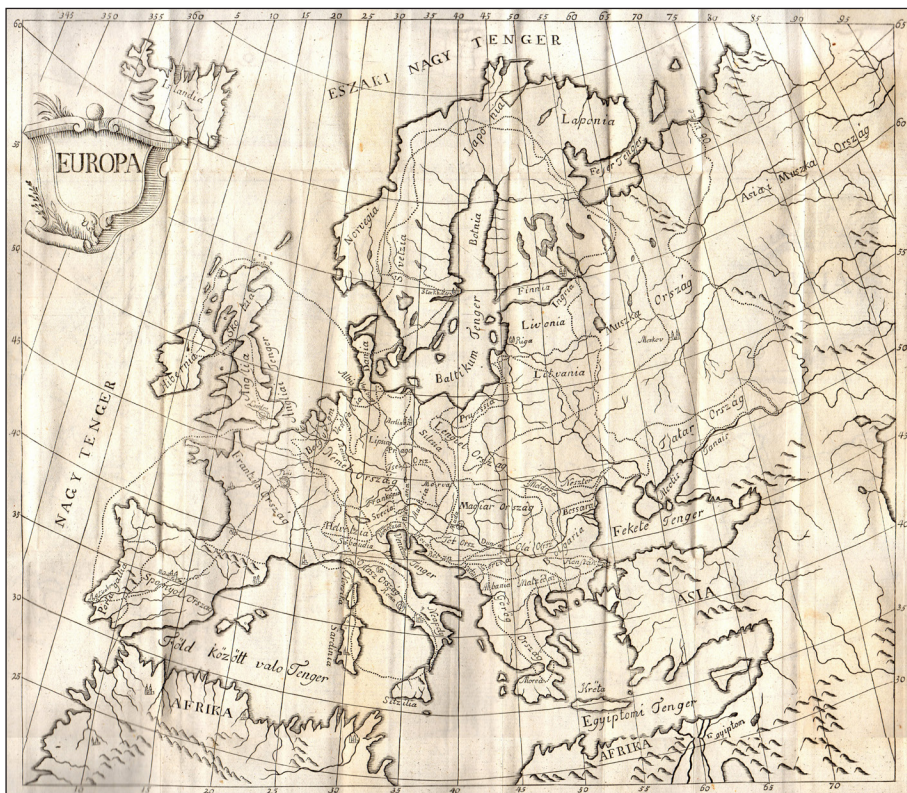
345 350 355 360 5 10 15 20 25 30 35 40 45 50 55 60 65 70 75 80 85 90 95

EUROPA

ÉSZAKI NAGY TENGER

Islandia

Laponia

Laponia

Feier Tenger

Asiai Muszka Ország

Norvegia

Svéczia

Botnia

Finnia

Ingria

Muszka Ország

Livonia

Baltikum Tenger

Riga

Moskov

Litvania

Hibernia

Skotia

Anglia

Dania

Holland

Német Ország

Lengyel Ország

Prussia

Silesia

Lipsia

Tatar Ország

Danais

Franczia Ország

Helvetia

Magyar Ország

Moldva

Bessarabia

Fekete Tenger

Spanyol Ország

Portugal

Sardinia

Tenger

Albania

Görög Ország

ASIA

Föld között való Tenger

Szicilia

Morea

Kréta

Egyiptomi Tenger

AFRIKA

AFRIKA

Egyiptom

NAGY TENGER

60 55 50 45 40 35 30 25

55 50 45 40 35 30

10 15 20 25 30 35 40 45 50 55 60 65 70